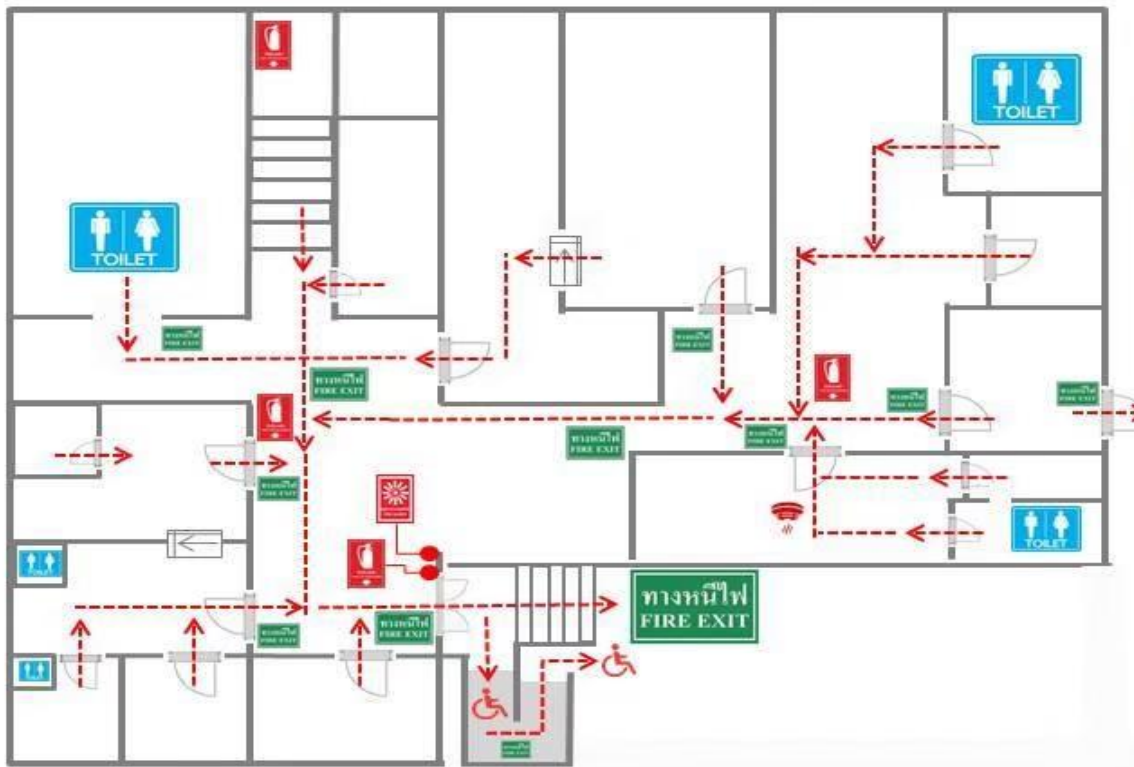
TOILET

TOILET

ทางหนีไฟ
FIRE EXIT

ทางหนีไฟ
FIRE EXIT

ทางหนีไฟ
FIRE EXIT

ทางหนีไฟ
FIRE EXIT

ทางหนีไฟ
FIRE EXIT

ทางหนีไฟ
FIRE EXIT

ทางหนีไฟ
FIRE EXIT

ทางหนีไฟ
FIRE EXIT

ทางหนีไฟ
FIRE EXIT

ทางหนีไฟ
FIRE EXIT

TOILET

TOILET

TOILET

ทางหนีไฟ
FIRE EXIT

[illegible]